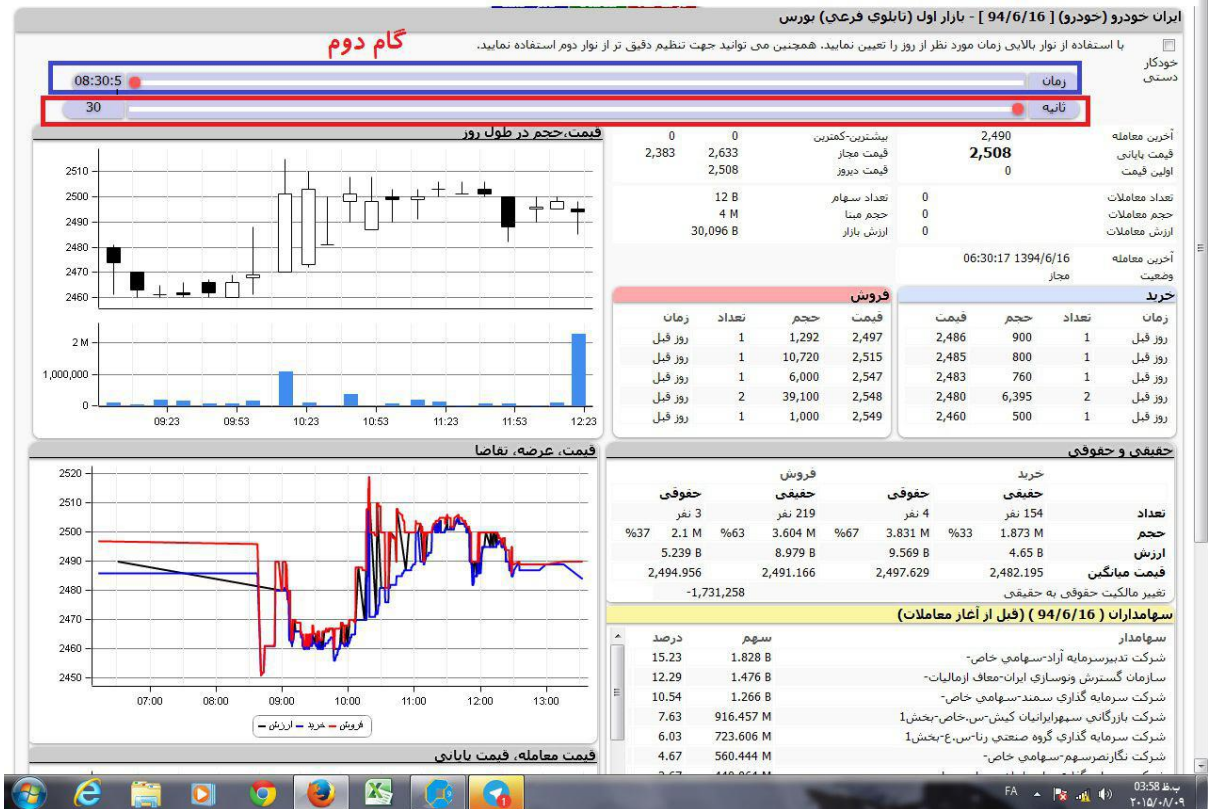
ایران خودرو (خودرو) [ 94/6/16 ] - بازار اول (تابلوی فرعی) بورس

گام دوم

خودکار
دستی

با استفاده از نوار بالایی زمان مورد نظر از روز را تعیین نمایید. همچنین می توانید جهت تنظیم دقیق تر از نوار دوم استفاده نمایید.

زمان 08:30:5

ثانیه 30

قیمت،حجم در طول روز

| | | |
|---|---|---|
| آخرین معامله | 2,490 | |
| قیمت پایانی | 2,508 | |
| اولین قیمت | 0 | |

| | | |
|---|---|---|
| بیشترین-کمترین | 0 | 0 |
| قیمت مجاز | 2,633 | 2,383 |
| قیمت دیروز | 2,508 | |

| | |
|---|---|
| تعداد معاملات | 0 |
| حجم معاملات | 0 |
| ارزش معاملات | 0 |

| | |
|---|---|
| تعداد سهام | 12 B |
| حجم مبنا | 4 M |
| ارزش بازار | 30,096 B |

آخرین معامله 06:30:17 1394/6/16
وضعیت مجاز

خرید

| زمان | تعداد | حجم | قیمت |
|---|---|---|---|
| روز قبل | 1 | 900 | 2,486 |
| روز قبل | 1 | 800 | 2,485 |
| روز قبل | 1 | 760 | 2,483 |
| روز قبل | 2 | 6,395 | 2,480 |
| روز قبل | 1 | 500 | 2,460 |

فروش

| قیمت | حجم | تعداد | زمان |
|---|---|---|---|
| 2,497 | 1,292 | 1 | روز قبل |
| 2,515 | 10,720 | 1 | روز قبل |
| 2,547 | 6,000 | 1 | روز قبل |
| 2,548 | 39,100 | 2 | روز قبل |
| 2,549 | 1,000 | 1 | روز قبل |

2510 2500 2490 2480 2470 2460
2 M 1,000,000 0
09:23 09:53 10:23 10:53 11:23 11:53 12:23

قیمت، عرضه، تقاضا

2520 2510 2500 2490 2480 2470 2460 2450
07:00 08:00 09:00 10:00 11:00 12:00 13:00
فروش خرید ارزش

حقیقی و حقوقی

| | خرید | | فروش | |
|---|---|---|---|---|
| | حقیقی | حقوقی | حقیقی | حقوقی |
| تعداد | 154 نفر | 4 نفر | 219 نفر | 3 نفر |
| حجم | 1.873 M %33 | 3.831 M %67 | 3.604 M %63 | 2.1 M %37 |
| ارزش | 4.65 B | 9.569 B | 8.979 B | 5.239 B |
| قیمت میانگین | 2,482.195 | 2,497.629 | 2,491.166 | 2,494.956 |
| تغییر مالکیت حقوقی به حقیقی | | | | -1,731,258 |

سهامداران ( 94/6/16 ) (قبل از آغاز معاملات)

| سهامدار | سهم | درصد |
|---|---|---|
| شرکت تدبیرسرمایه آراد-سهامی خاص- | 1.828 B | 15.23 |
| سازمان گسترش ونوسازی ایران-معاف ازمالیات- | 1.476 B | 12.29 |
| شرکت سرمایه گذاری سمند-سهامی خاص- | 1.266 B | 10.54 |
| شرکت بازرگانی سهم‌ایرانیان کیش-س.خاص-بخش1 | 916.457 M | 7.63 |
| شرکت سرمایه گذاری گروه صنعتی رنا-س،ع-بخش1 | 723.606 M | 6.03 |
| شرکت نگارنصرسهم-سهامی خاص- | 560.444 M | 4.67 |

قیمت معامله، قیمت پایانی

FA 03:58 ب.ظ ۲۰۱۵/۰۸/۰۹